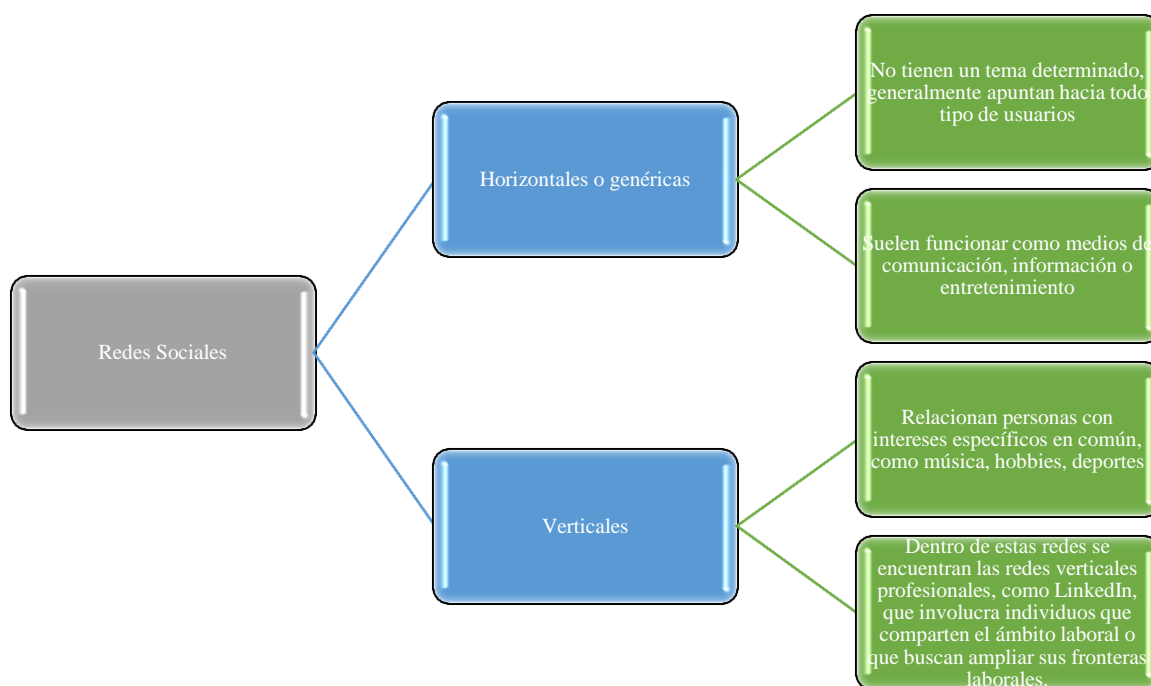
Redes Sociales

Horizontales o genéricas

No tienen un tema determinado, generalmente apuntan hacia todo tipo de usuarios

Suelen funcionar como medios de comunicación, información o entretenimiento

Verticales

Relacionan personas con intereses específicos en común, como música, hobbies, deportes

Dentro de estas redes se encuentran las redes verticales profesionales, como LinkedIn, que involucra individuos que comparten el ámbito laboral o que buscan ampliar sus fronteras laborales.